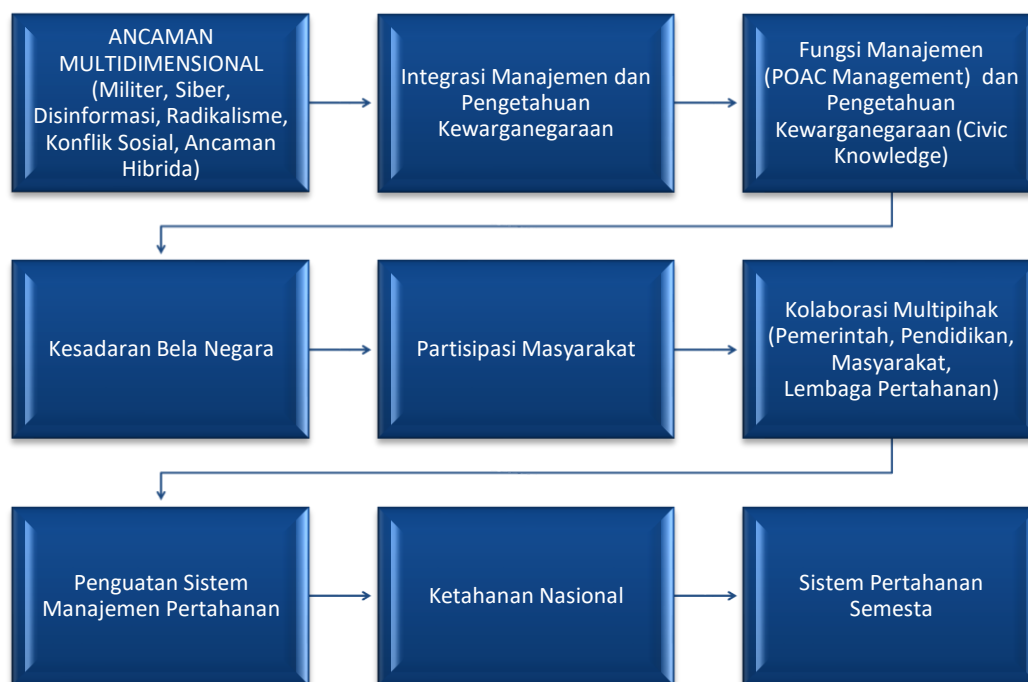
ANCAMAN MULTIDIMENSIONAL (Militer, Siber, Disinformasi, Radikalisme, Konflik Sosial, Ancaman Hibrida)

Integrasi Manajemen dan Pengetahuan Kewarganegaraan

Fungsi Manajemen (POAC Management) dan Pengetahuan Kewarganegaraan (Civic Knowledge)

Kesadaran Bela Negara

Partisipasi Masyarakat

Kolaborasi Multipihak (Pemerintah, Pendidikan, Masyarakat, Lembaga Pertahanan)

Penguatan Sistem Manajemen Pertahanan

Ketahanan Nasional

Sistem Pertahanan Semesta